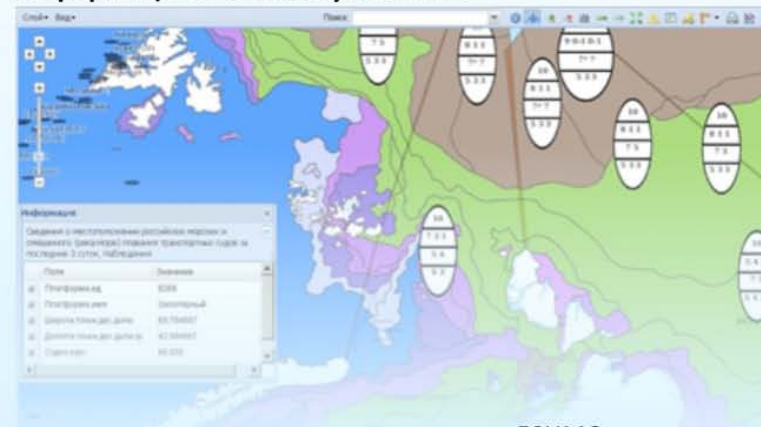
Слой▾ Вид▾

Поиск:

Информация

Сведения о местоположении российских морских и смешанного (река-море) плавания транспортных судов за последние 3 суток. Наблюдения

| Поле | Значение |
|---|---|
| Платформа.ид | 8266 |
| Платформа.имя | Заполярный |
| Широта.точк.дес.доли | 69.794667 |
| Долгота.точк.дес.доли.в | 42.984667 |
| Судно.курс | 66.000 |

7 5
5 3 5
10
8 1 1
7= 7
5 3 5
9 0 10 1
7= 7
10
8 1 1
7= 7
5 3 5
10
8 1 1
7 5
5 3 5
10
8 1 1
7 5
5 3 5
10
7 3 1
5 4
5 3
10
5 4
5 3